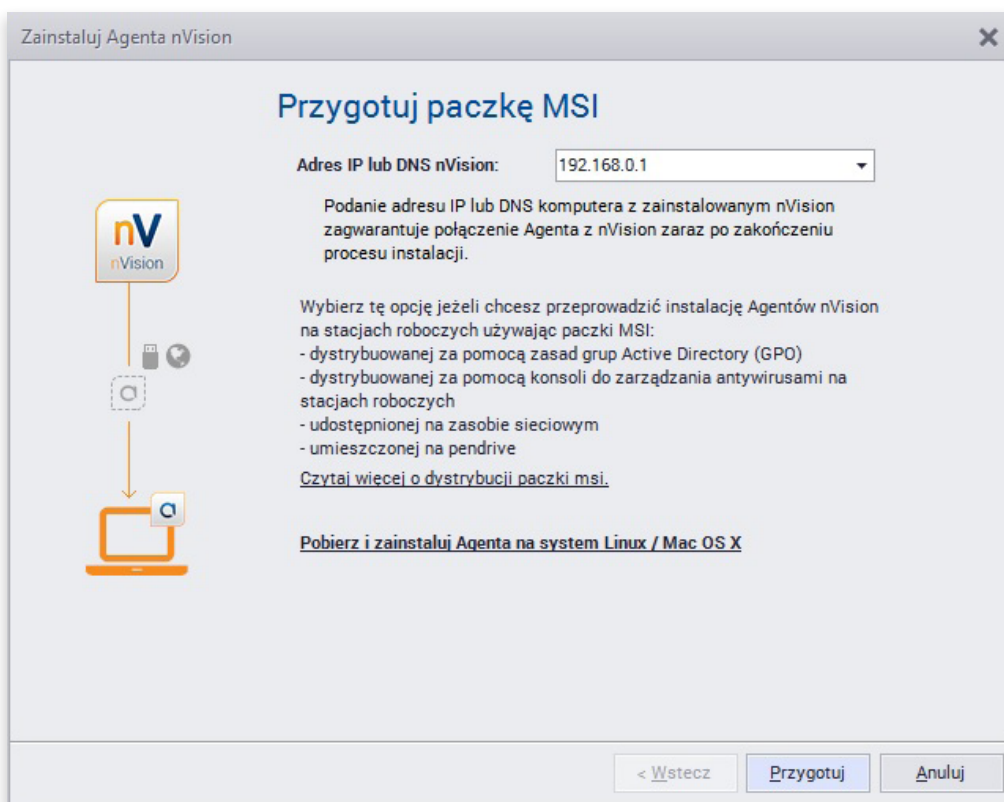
Zainstaluj Agenta nVision

×

Przygotuj paczkę MSI

Adres IP lub DNS nVision: 192.168.0.1

Podanie adresu IP lub DNS komputera z zainstalowanym nVision zagwarantuje połączenie Agenta z nVision zaraz po zakończeniu procesu instalacji.

nV
nVision

Wybierz tę opcję jeżeli chcesz przeprowadzić instalację Agentów nVision na stacjach roboczych używając paczki MSI:
- dystrybuowanej za pomocą zasad grup Active Directory (GPO)
- dystrybuowanej za pomocą konsoli do zarządzania antywirusami na stacjach roboczych
- udostępnionej na zasobie sieciowym
- umieszczonej na pendrive

Czytaj więcej o dystrybucji paczki msi.

Pobierz i zainstaluj Agenta na system Linux / Mac OS X

< Wstecz

Przygotuj

Anuluj